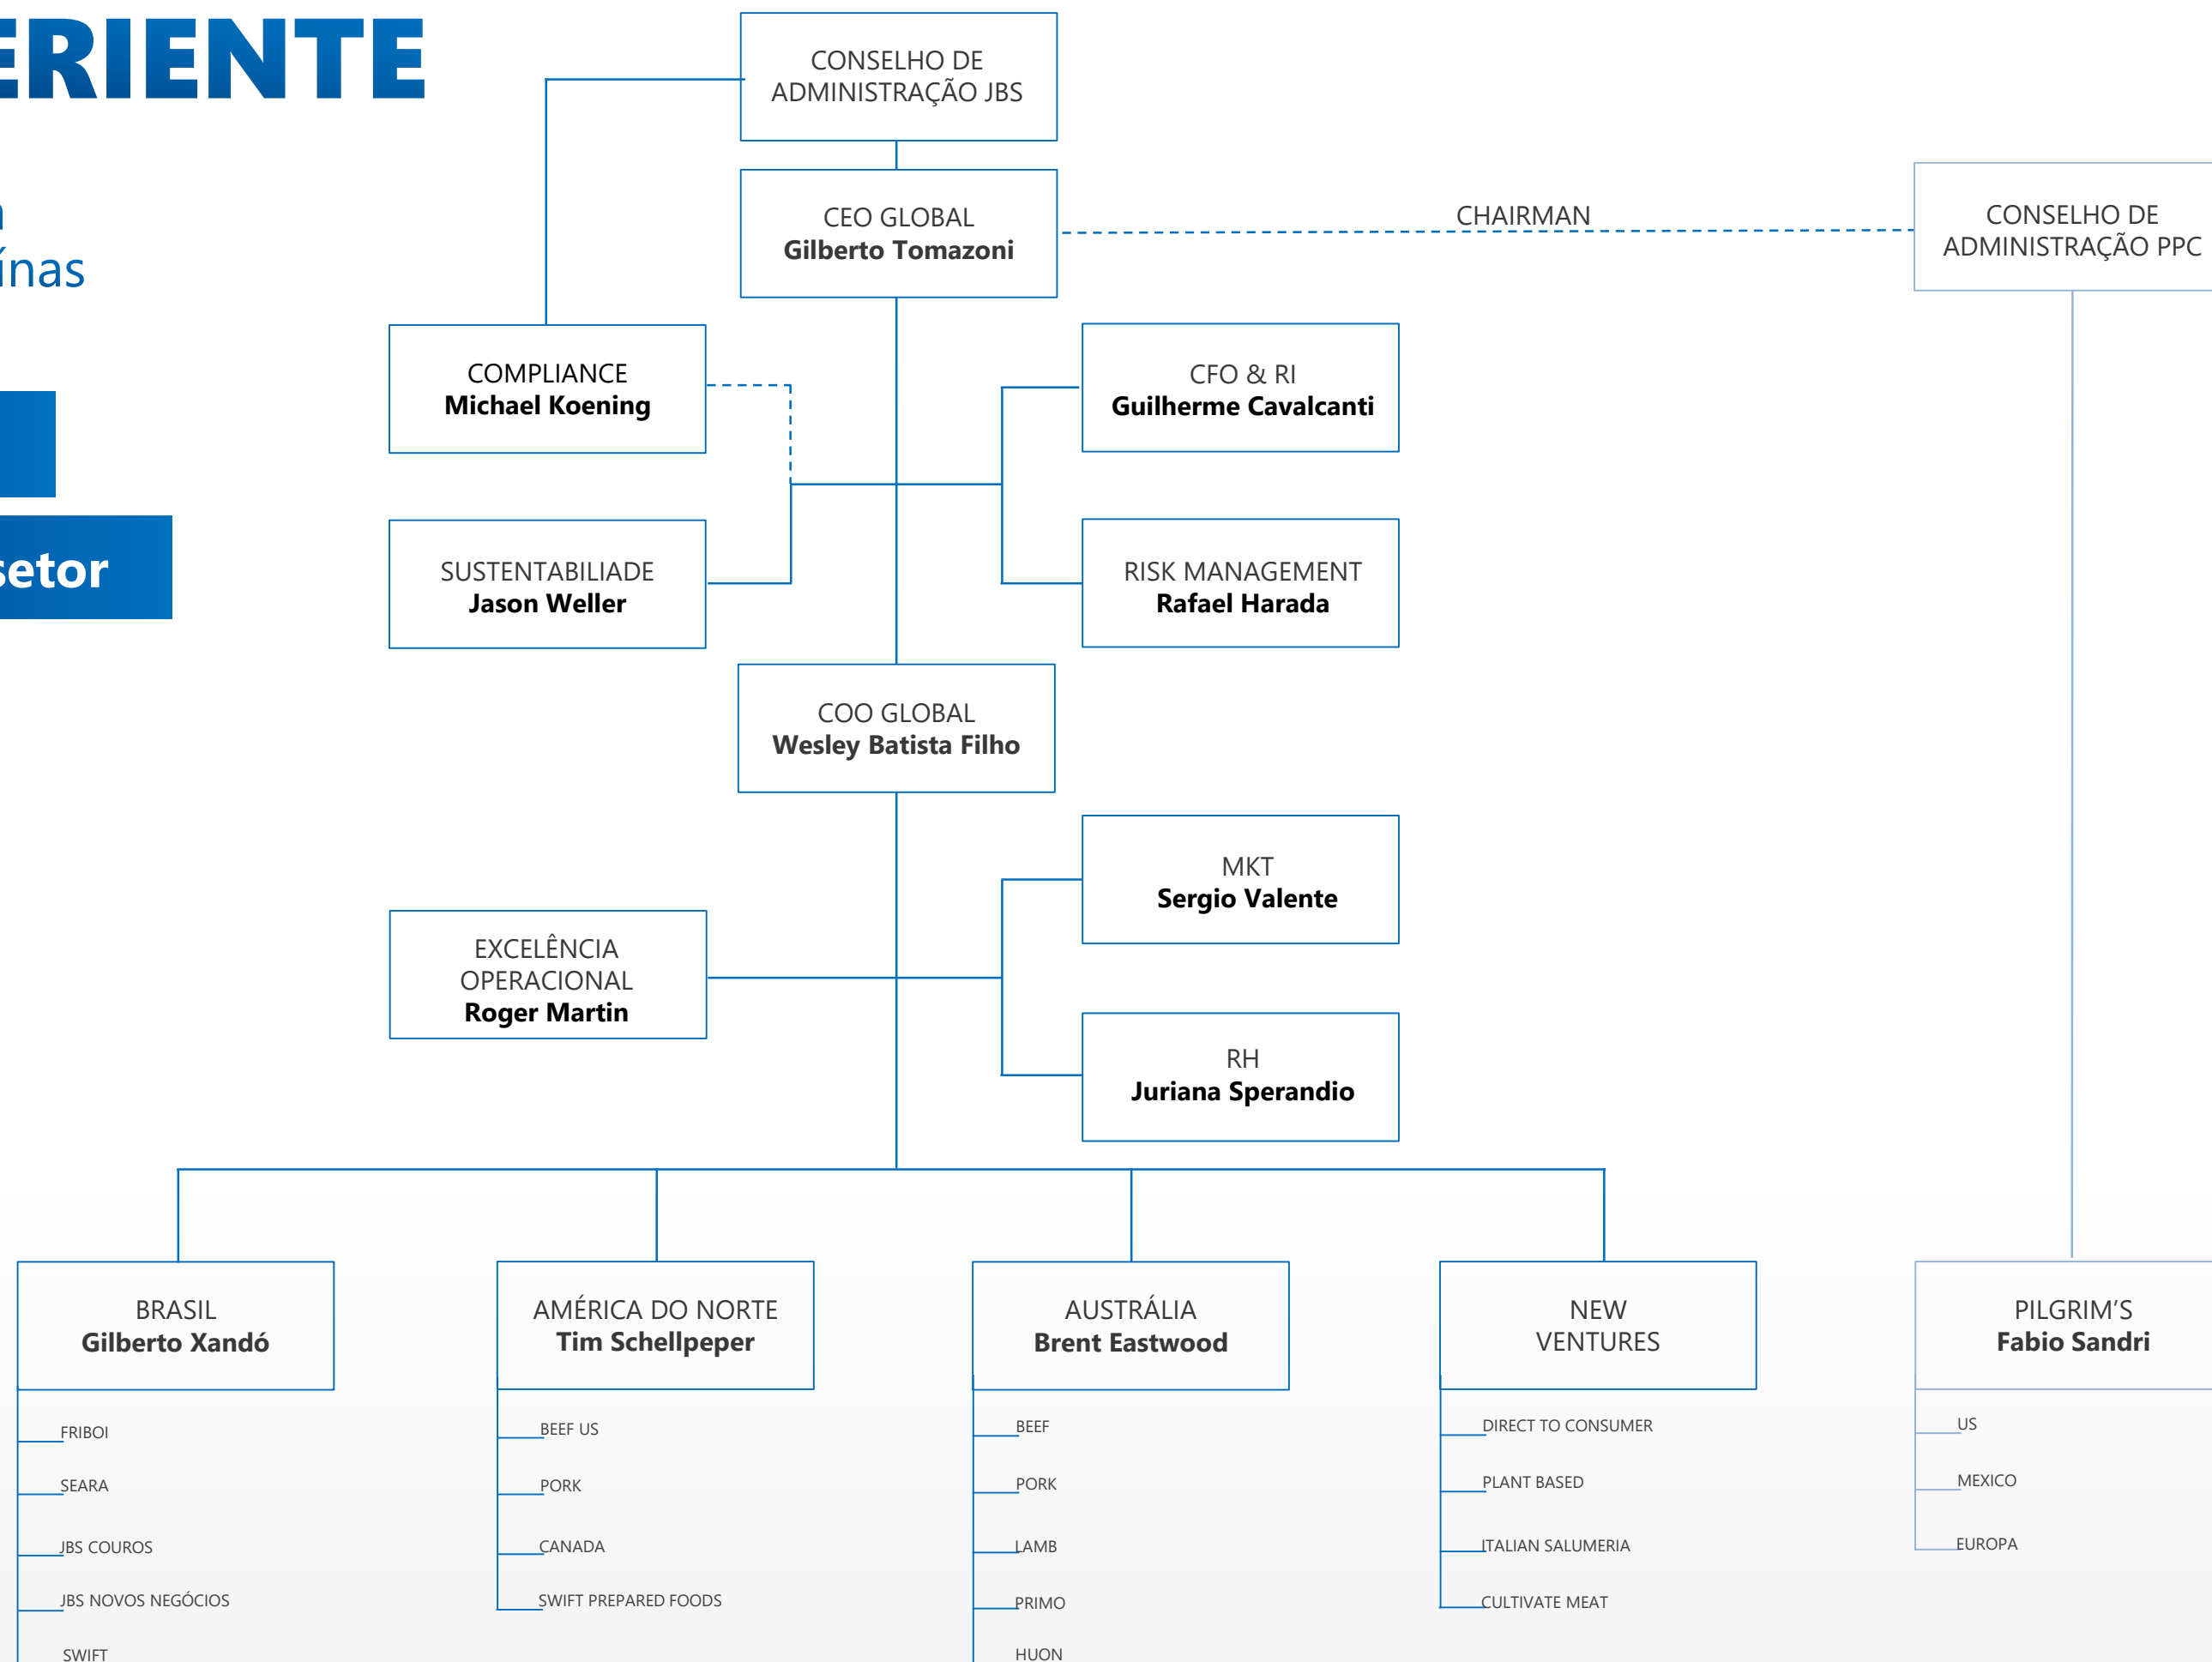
ERIENTE

ínas

setor

CONSELHO DE ADMINISTRAÇÃO JBS

CEO GLOBAL
**Gilberto Tomazoni**

CHAIRMAN

CONSELHO DE ADMINISTRAÇÃO PPC

COMPLIANCE
**Michael Koening**

CFO & RI
**Guilherme Cavalcanti**

SUSTENTABILIADE
**Jason Weller**

RISK MANAGEMENT
**Rafael Harada**

COO GLOBAL
**Wesley Batista Filho**

MKT
**Sergio Valente**

EXCELÊNCIA OPERACIONAL
**Roger Martin**

RH
**Juriana Sperandio**

BRASIL
**Gilberto Xandó**

FRIBOI
SEARA
JBS COUROS
JBS NOVOS NEGÓCIOS
SWIFT

AMÉRICA DO NORTE
**Tim Schellpeper**

BEEF US
PORK
CANADA
SWIFT PREPARED FOODS

AUSTRÁLIA
**Brent Eastwood**

BEEF
PORK
LAMB
PRIMO
HUON

NEW VENTURES

DIRECT TO CONSUMER
PLANT BASED
ITALIAN SALUMERIA
CULTIVATE MEAT

PILGRIM'S
**Fabio Sandri**

US
MEXICO
EUROPA